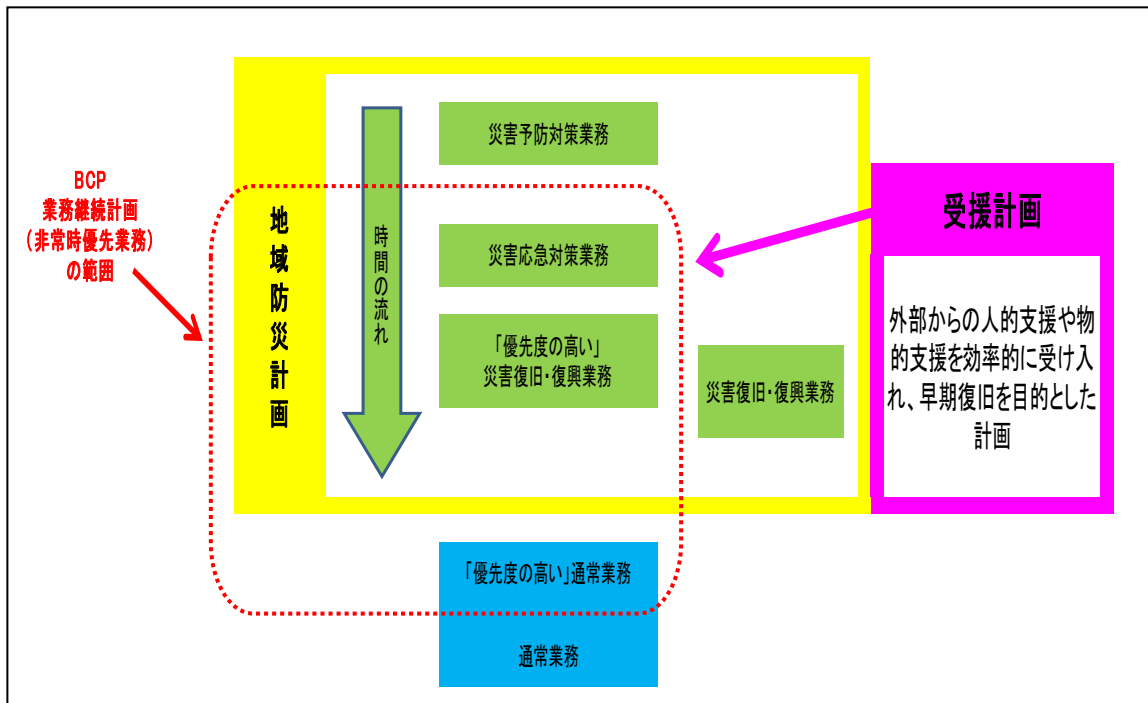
BCP
業務継続計画
(非常時優先業務)
の範囲

地域防災計画

時間の流れ

災害予防対策業務

災害応急対策業務

「優先度の高い」
災害復旧・復興業務

災害復旧・復興業務

受援計画

外部からの人的支援や物的支援を効率的に受け入れ、早期復旧を目的とした計画

「優先度の高い」通常業務

通常業務